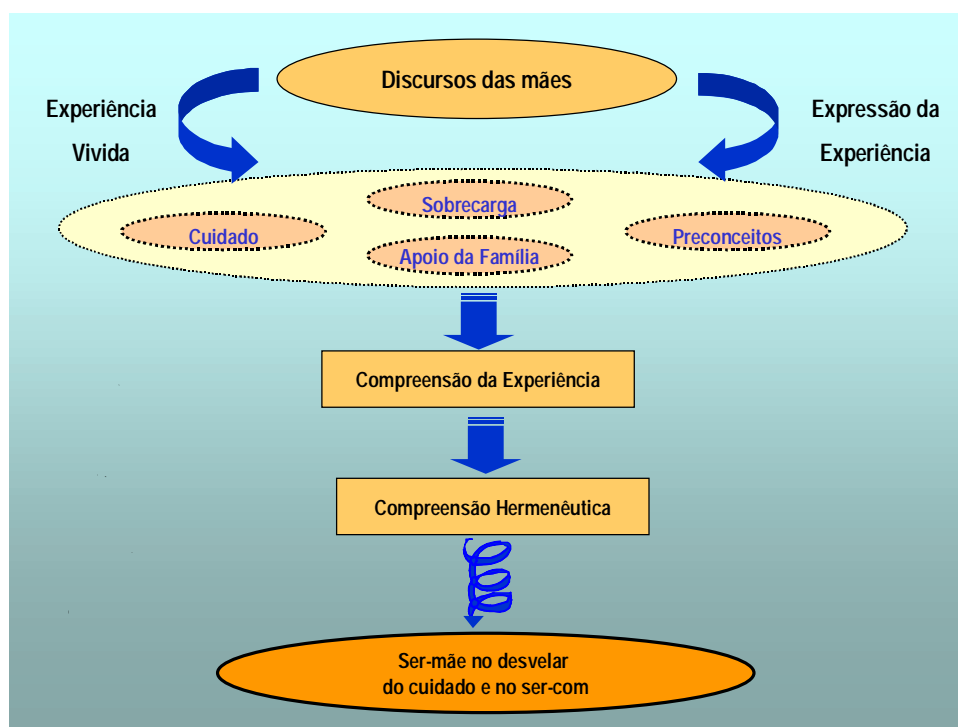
Discursos das mães

Experiência Vivida

Expressão da Experiência

Sobrecarga

Cuidado

Preconceitos

Apoio da Família

Compreensão da Experiência

Compreensão Hermenêutica

Ser-mãe no desvelar do cuidado e no ser-com